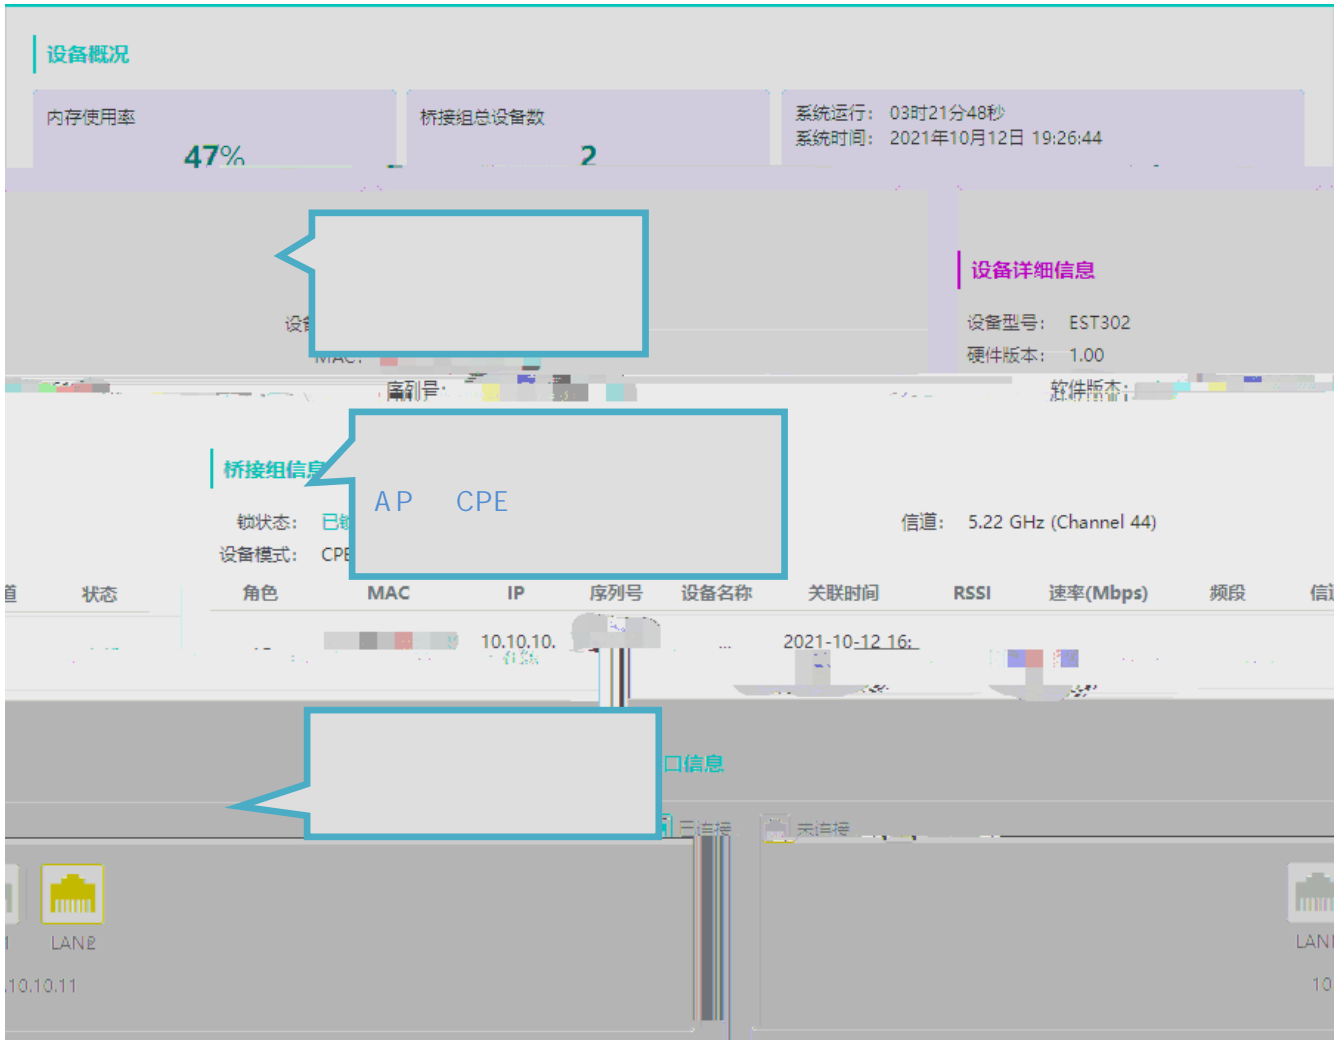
设备概况

内存使用率
47%

桥接组总设备数
2

系统运行: 03时21分48秒
系统时间: 2021年10月12日 19:26:44

设备详细信息

设备型号: EST302
硬件版本: 1.00

设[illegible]
MAC:
序列号:
软件版本:

桥接组信息
AP CPE

锁状态: 已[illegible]
设备模式: CPE
信道: 5.22 GHz (Channel 44)

| 道 | 状态 | 角色 | MAC | IP | 序列号 | 设备名称 | 关联时间 | RSSI | 速率(Mbps) | 频段 | 信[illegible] |
|---|---|---|---|---|---|---|---|---|---|---|---|
| | | | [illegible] | 10.10.10. | | ... | 2021-10-12 16: | | | | |

口信息
已连接 未连接

LAN2
.10.10.11
LAN
10